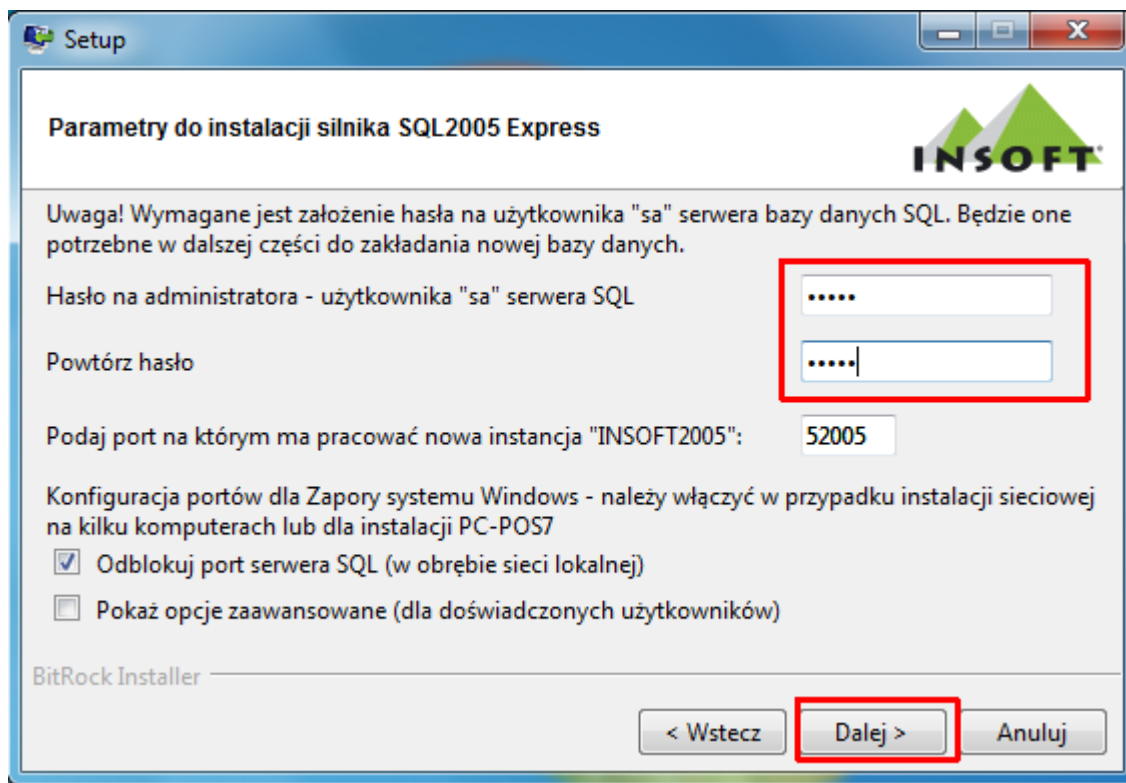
Setup

Parametry do instalacji silnika SQL2005 Express

INSOFT

Uwaga! Wymagane jest założenie hasła na użytkownika "sa" serwera bazy danych SQL. Będzie one potrzebne w dalszej części do zakładania nowej bazy danych.

Hasło na administratora - użytkownika "sa" serwera SQL •••••

Powtórz hasło •••••

Podaj port na którym ma pracować nowa instancja "INSOFT2005": 52005

Konfiguracja portów dla Zapory systemu Windows - należy włączyć w przypadku instalacji sieciowej na kilku komputerach lub dla instalacji PC-POS7

Odblokuj port serwera SQL (w obrębie sieci lokalnej)

Pokaż opcje zaawansowane (dla doświadczonych użytkowników)

BitRock Installer

< Wstecz

Dalej >

Anuluj